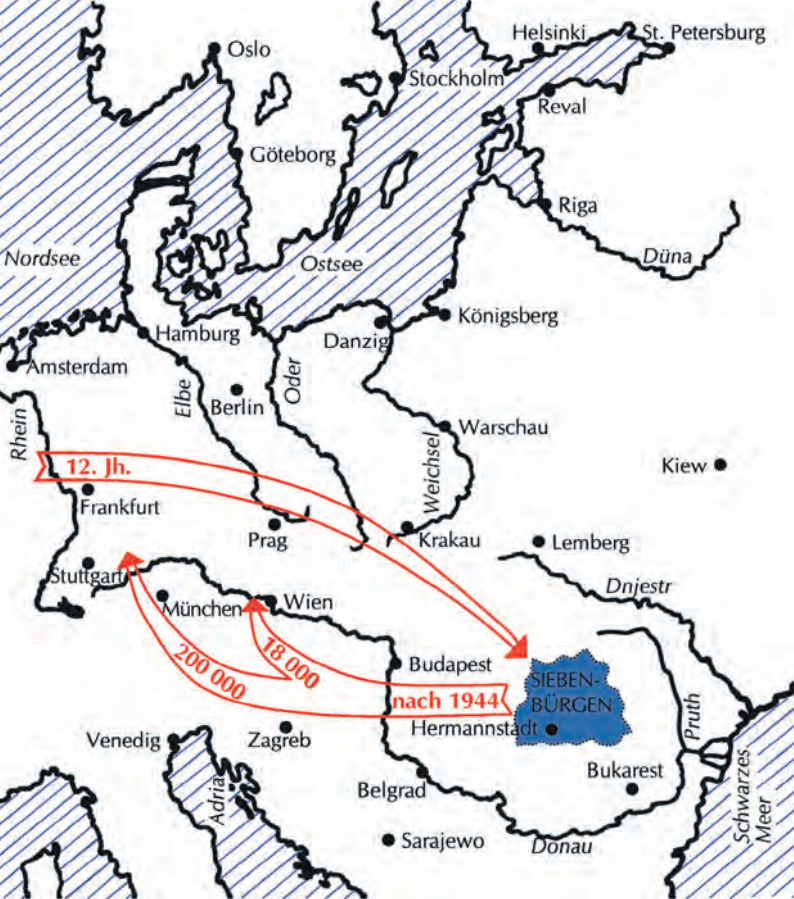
Oslo
Helsinki
St. Petersburg
Stockholm
Reval
Göteborg
Riga
Düna
Nordsee
Ostsee
Königsberg
Hamburg
Danzig
Amsterdam
Berlin
Elbe
Oder
Rhein
Warschau
12. Jh.
Kiew
Frankfurt
Weichsel
Prag
Krakau
Lemberg
Stuttgart
Dnjestr
München
Wien
200 000
18 000
Budapest
SIEBENBÜRGEN
nach 1944
Hermannstadt
Pruth
Venedig
Zagreb
Bukarest
Adria
Belgrad
Schwarzes Meer
Sarajewo
Donau